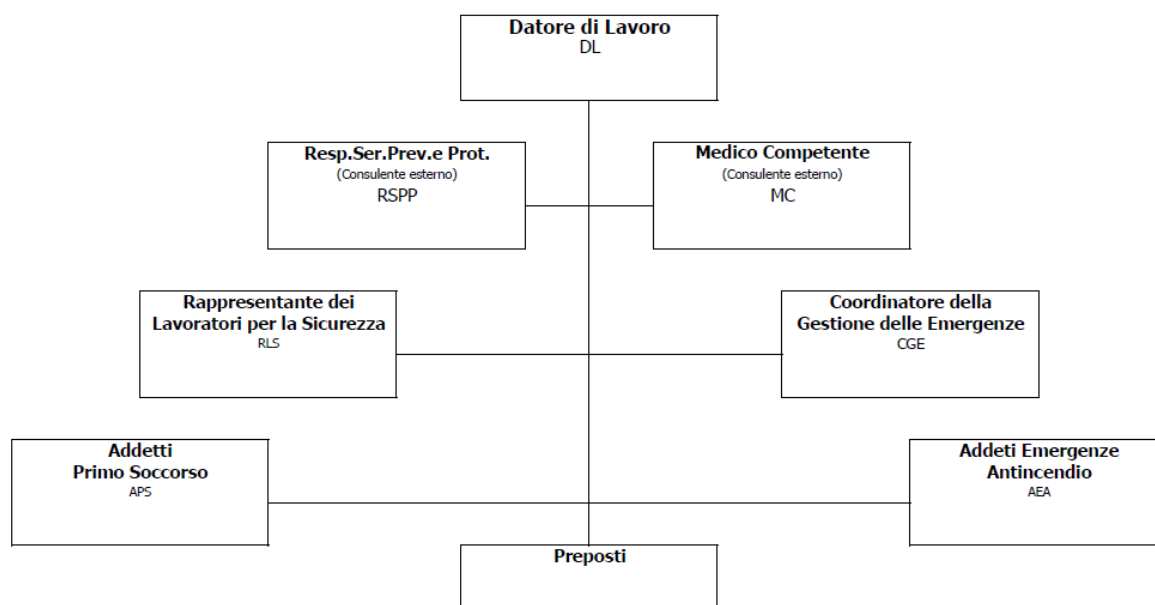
Datore di Lavoro
DL

Resp.Ser.Prev.e Prot.
(Consulente esterno)
RSPP

Medico Competente
(Consulente esterno)
MC

Rappresentante dei Lavoratori per la Sicurezza
RLS

Coordinatore della Gestione delle Emergenze
CGE

Addetti Primo Soccorso
APS

Addeti Emergenze Antincendio
AEA

Preposti